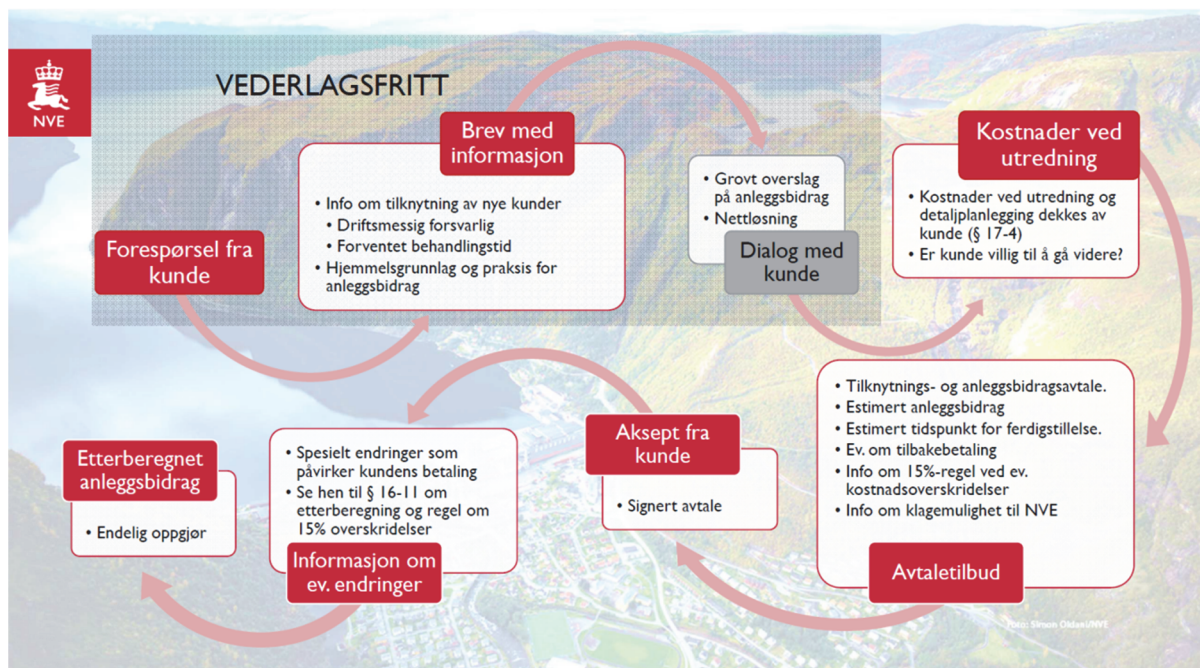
NVE

VEDERLAGSFRITT

Forespørsel fra kunde

Brev med informasjon

• Info om tilknytning av nye kunder
• Driftsmessig forsvarlig
• Forventet behandlingstid
• Hjemmelsgrunnlag og praksis for anleggsbidrag

• Grovt overslag på anleggsbidrag
• Nettløsning

Dialog med kunde

Kostnader ved utredning

• Kostnader ved utredning og detaljplanlegging dekkes av kunde (§ 17-4)
• Er kunde villig til å gå videre?

• Tilknytnings- og anleggsbidragsavtale.
• Estimert anleggsbidrag
• Estimert tidspunkt for ferdigstillelse.
• Ev. om tilbakebetaling
• Info om 15%-regel ved ev. kostnadsoverskridelser
• Info om klagemulighet til NVE

Avtaletilbud

Aksept fra kunde

• Signert avtale

• Spesielt endringer som påvirker kundens betaling
• Se hen til § 16-11 om etterberegning og regel om 15% overskridelser

Informasjon om ev. endringer

Etterberegnet anleggsbidrag

• Endelig oppgjør

Foto: Simon Oldani/NVE